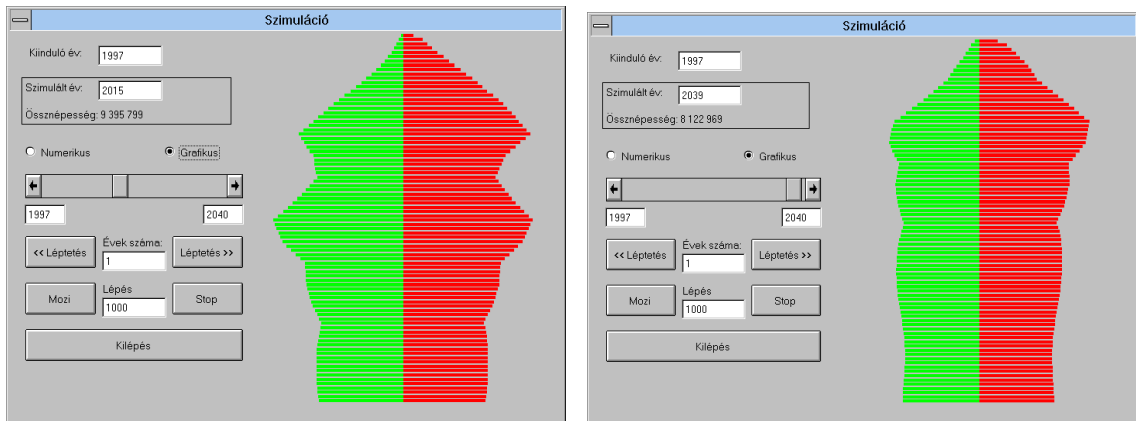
Szimuláció

Kiinduló év: 1997

Szimulált év: 2015

Össznépesség: 9 395 799

Numerikus

Grafikus

1997

2040

<< Léptetés

Évek száma:

1

Léptetés >>

Mozi

Lépés

1000

Stop

Kilépés

Szimuláció

Kiinduló év: 1997

Szimulált év: 2039

Össznépesség: 8 122 969

Numerikus

Grafikus

1997

2040

<< Léptetés

Évek száma:

1

Léptetés >>

Mozi

Lépés

1000

Stop

Kilépés